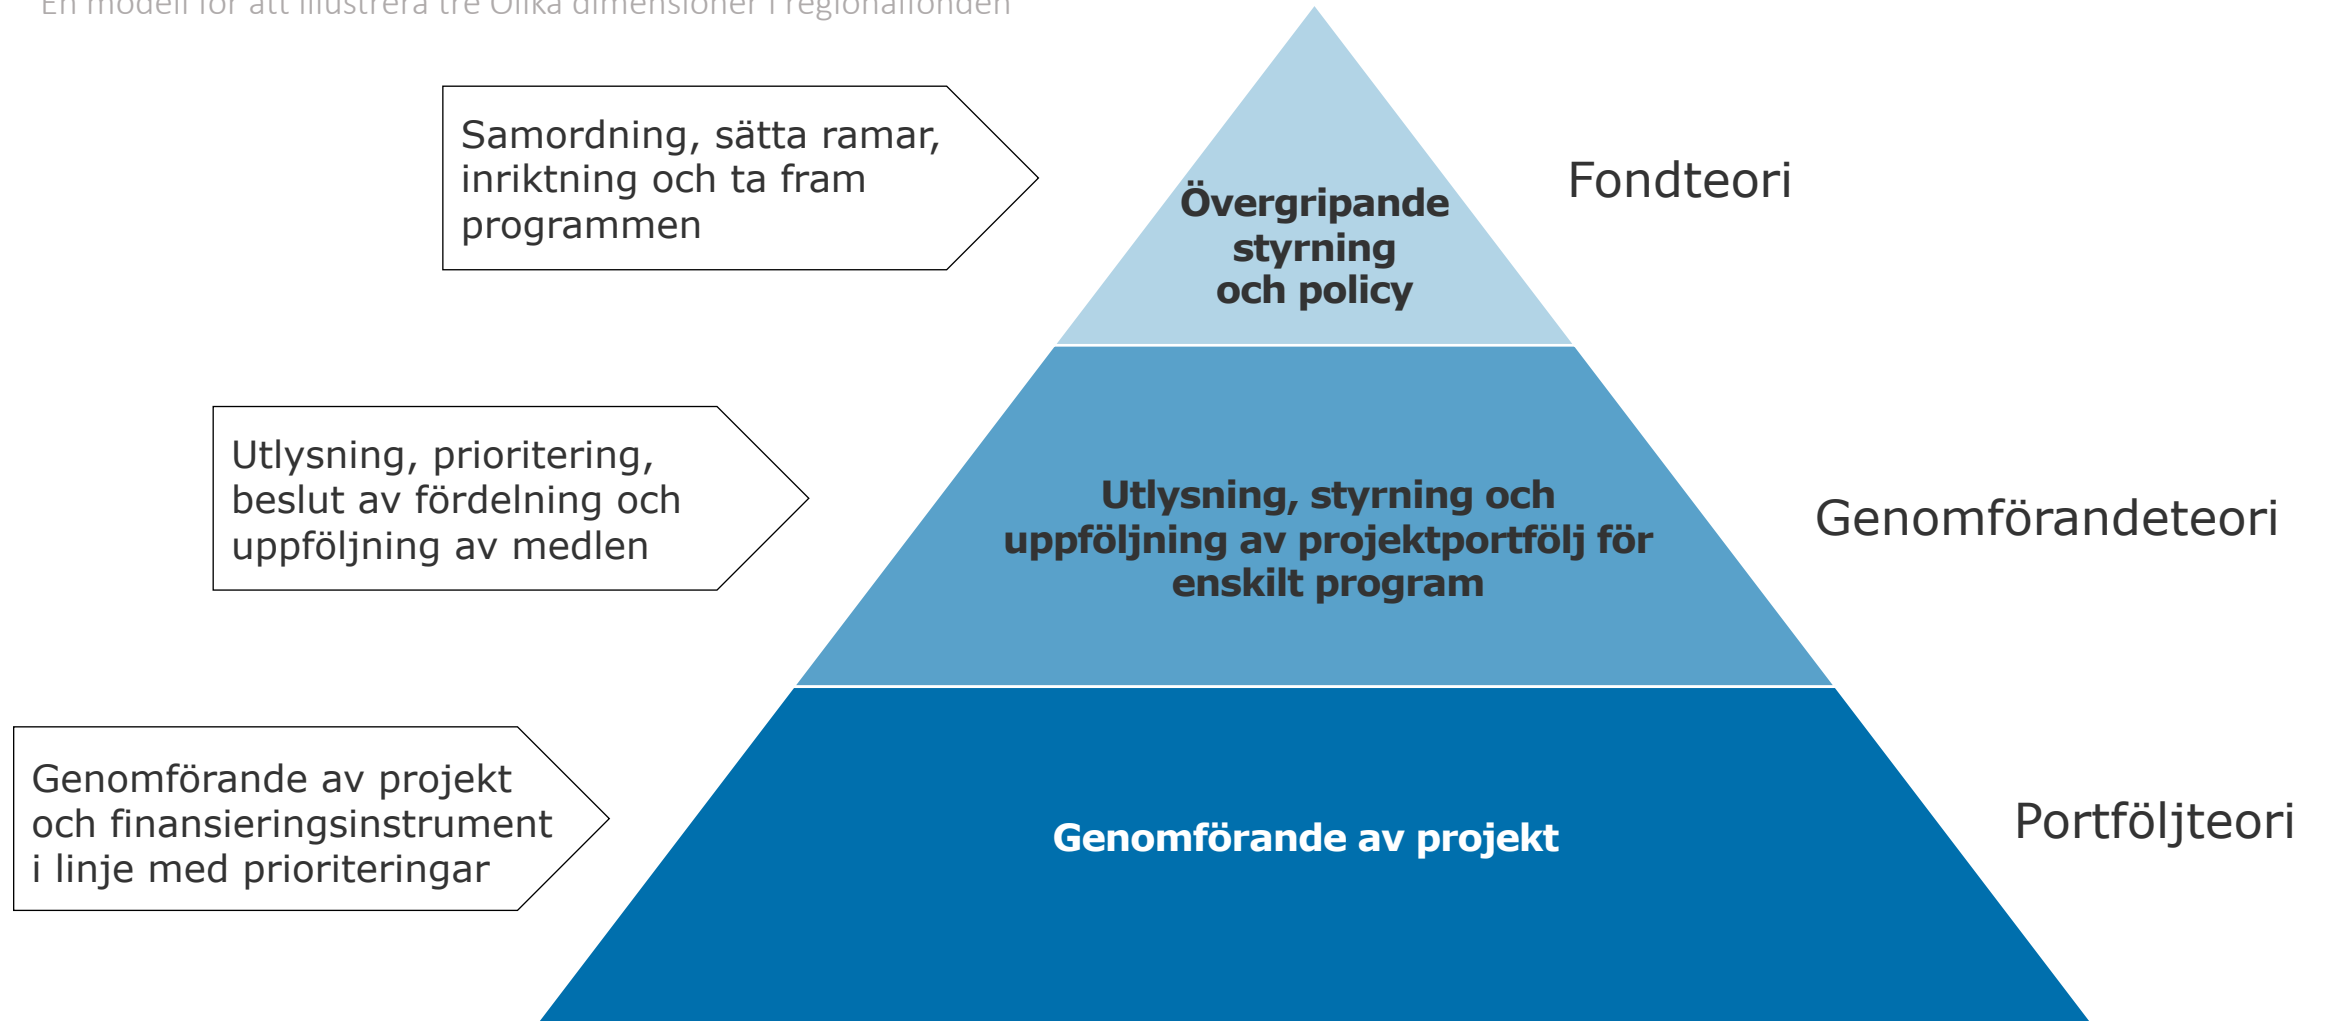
En modell för att illustrera tre olika dimensioner i regionalfonden

Samordning, sätta ramar, inriktning och ta fram programmen

Övergripande styrning och policy

Fondteori

Utlysning, prioritering, beslut av fördelning och uppföljning av medlen

Utlysning, styrning och uppföljning av projektportfölj för enskilt program

Genomförandeteori

Genomförande av projekt och finansieringsinstrument i linje med prioriteringar

Genomförande av projekt

Portföljteori